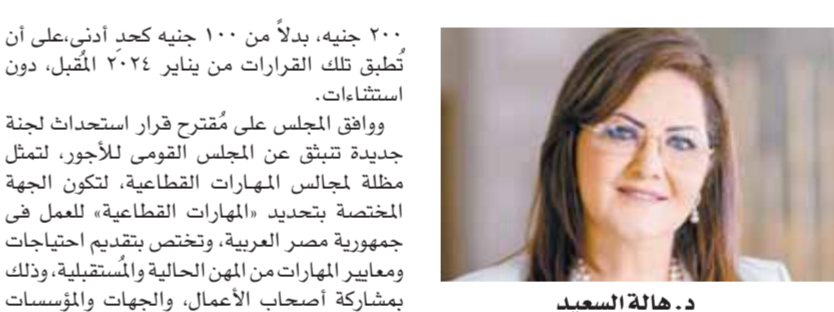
٢٠٠ جنيه، بدلاً من ١٠٠ جنيه كحد أدنى،على أن تُطبق تلك القرارات من يناير ٢٠٢٤ المُقبل، دون استثناءات.

ووافق المجلس على مُقترح قرار استحداث لجنة جديدة تنبثق عن المجلس القومى للأجور، لتمثل مظلة لمجالس المهارات القطاعية، لتكون الجهة المختصة بتحديد «المهارات القطاعية» للعمل فى جمهورية مصر العربية، وتختص بتقديم احتياجات ومعايير المهارات من المهن الحالية والمُستقبلية، وذلك بمشاركة أصحاب الأعمال، والجهات والمؤسسات

د. هالة السعيد